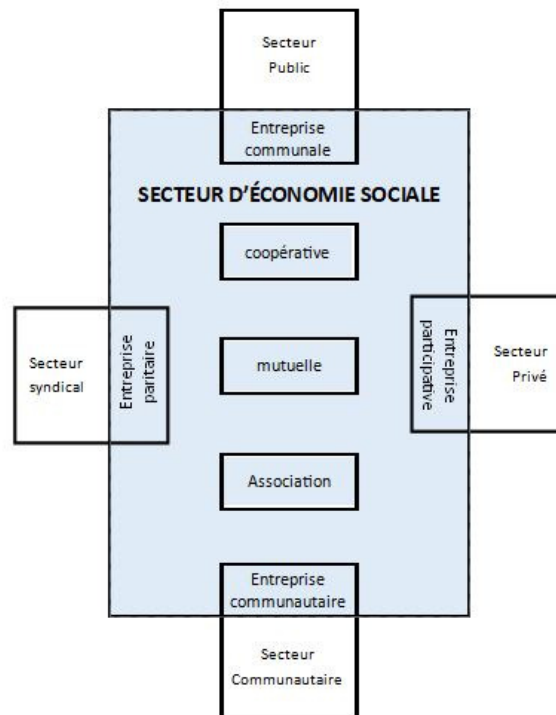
Secteur Public

Entreprise communale

SECTEUR D'ÉCONOMIE SOCIALE

coopérative

Secteur syndical

Entreprise paritaire

mutuelle

Entreprise participative

Secteur Privé

Association

Entreprise communautaire

Secteur Communautaire